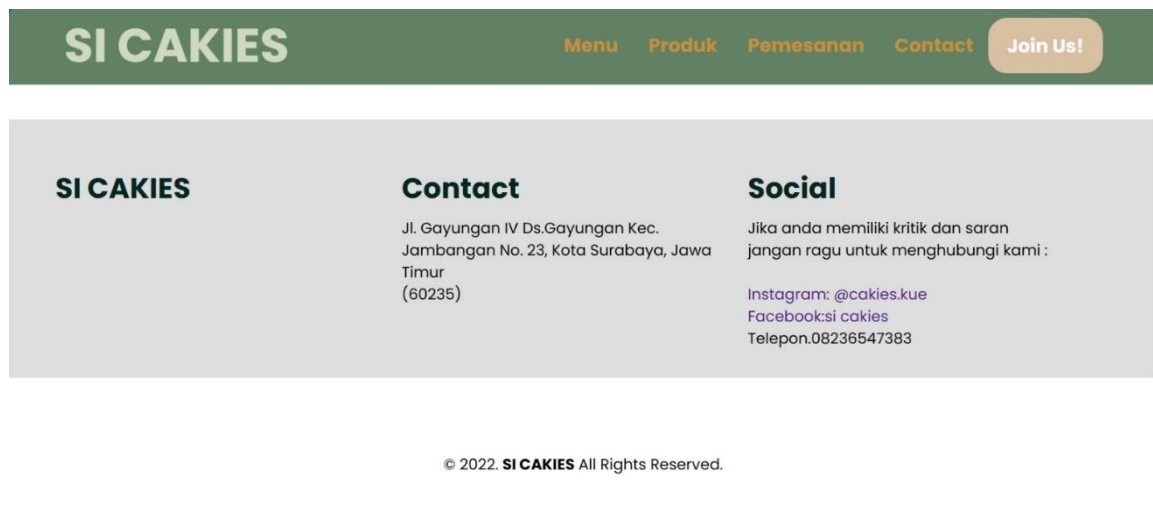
SI CAKIES

Menu Produk Pemesanan Contact Join Us!

SI CAKIES

Contact

Jl. Gayungan IV Ds.Gayungan Kec. Jambangan No. 23, Kota Surabaya, Jawa Timur
(60235)

Social

Jika anda memiliki kritik dan saran jangan ragu untuk menghubungi kami :

Instagram: @cakies.kue
Facebook:si cakies
Telepon.08236547383

© 2022. SI CAKIES All Rights Reserved.